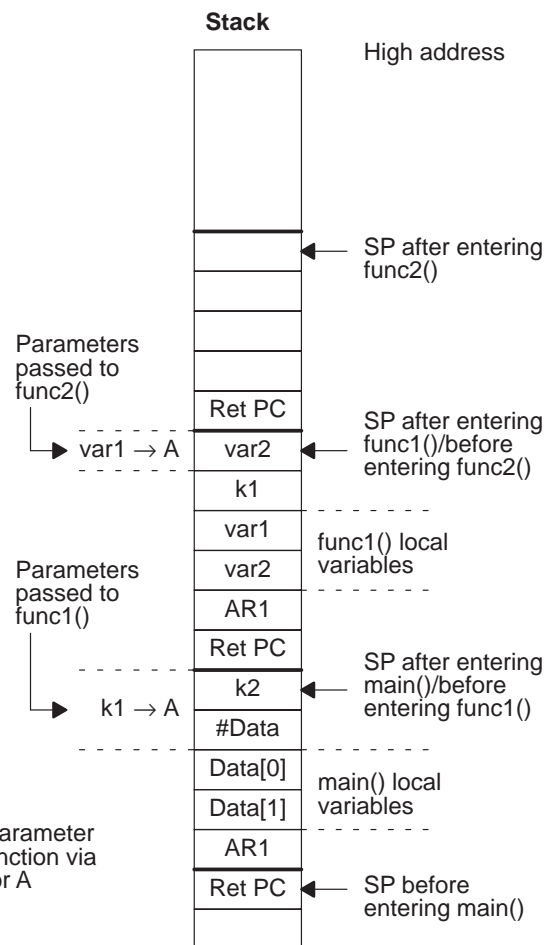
Stack

High address

SP after entering func2()

Parameters passed to func2()

Ret PC

SP after entering func1()/before entering func2()

var1 → A

var2

k1

var1

func1() local variables

Parameters passed to func1()

var2

AR1

Ret PC

SP after entering main()/before entering func1()

k1 → A

k2

#Data

Data[0]

main() local variables

Data[1]

arameter nction via or A

AR1

Ret PC

SP before entering main()